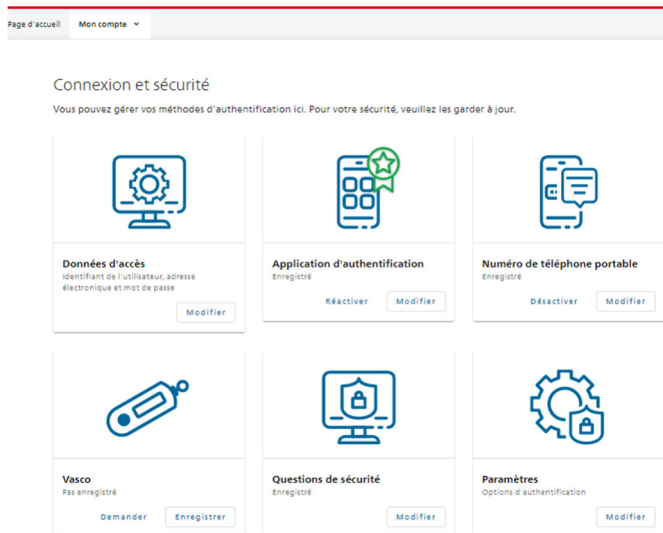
Page d'accueil Mon compte

Connexion et sécurité

Vous pouvez gérer vos méthodes d'authentification ici. Pour votre sécurité, veuillez les garder à jour.

Données d'accès
Identifiant de l'utilisateur, adresse électronique et mot de passe
Modifier

Application d'authentification
Enregistré
Réactiver Modifier

Numéro de téléphone portable
Enregistré
Désactiver Modifier

Vasco
Pas enregistré
Demander Enregistrer

Questions de sécurité
Enregistré
Modifier

Paramètres
Options d'authentification
Modifier